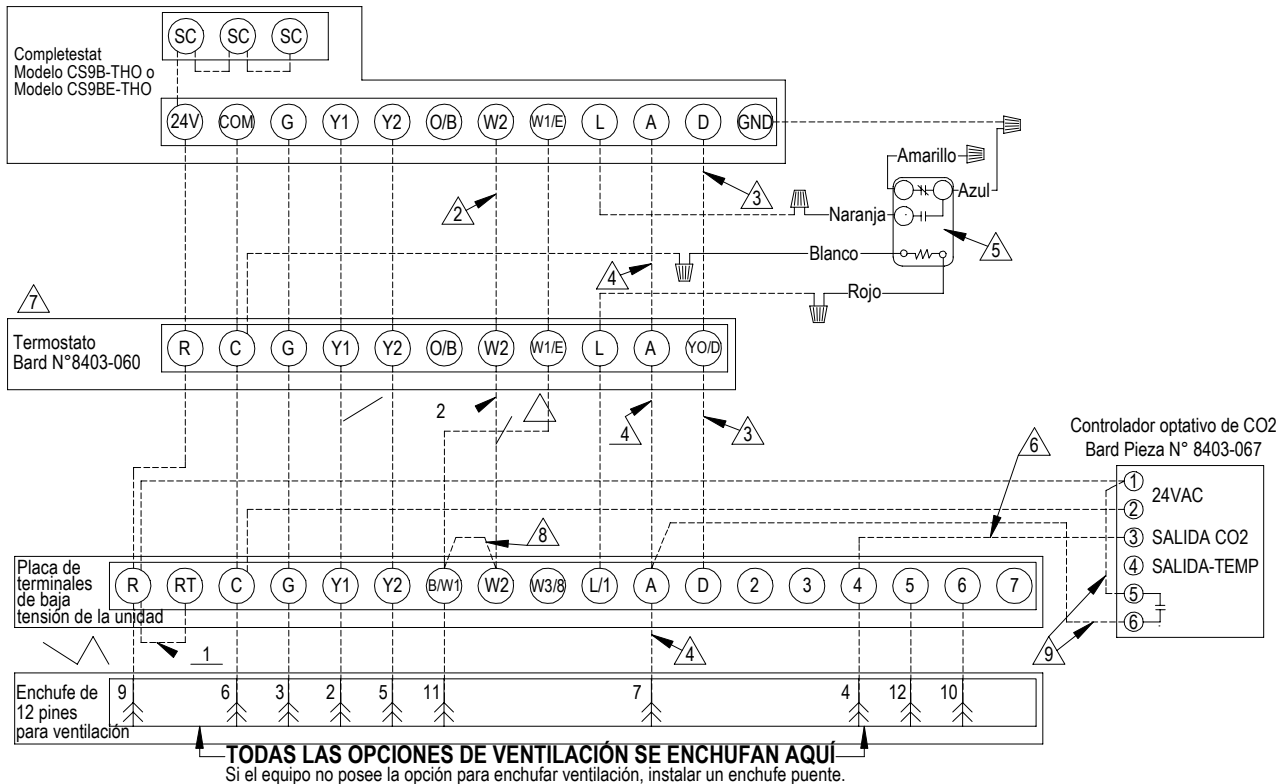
SC SC SC

Completestat
Modelo CS9B-THO o
Modelo CS9BE-THO

24V COM G Y1 Y2 O/B W2 W1/E L A D GND

Amarillo
Azul
Naranja
Blanco
Rojo

2 3 4 5

7

Termostato
Bard N°8403-060

R C G Y1 Y2 O/B W2 W1/E L A YO/D

2 4 3

Controlador optativo de CO2
Bard Pieza N° 8403-067

6

① 24VAC
②
③ SALIDA CO2
④ SALIDA-TEMP
⑤
⑥

8

Placa de terminales de baja tensión de la unidad

R RT C G Y1 Y2 B/W1 W2 W3/8 L/1 A D 2 3 4 5 6 7

1 4 9

Enchufe de 12 pines para ventilación

9 6 3 2 5 11 7 4 12 10

TODAS LAS OPCIONES DE VENTILACIÓN SE ENCHUFAN AQUÍ
Si el equipo no posee la opción para enchufar ventilación, instalar un enchufe puente.